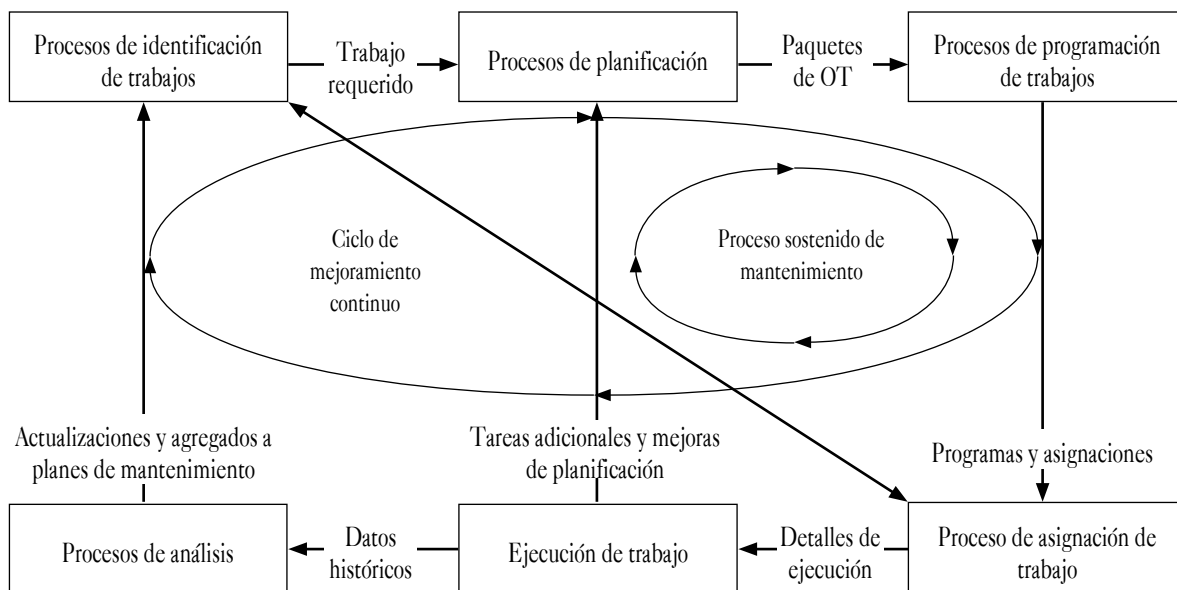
Procesos de identificación de trabajos

Trabajo requerido

Procesos de planificación

Paquetes de OT

Procesos de programación de trabajos

Ciclo de mejoramiento continuo

Proceso sostenido de mantenimiento

Actualizaciones y agregados a planes de mantenimiento

Tareas adicionales y mejoras de planificación

Programas y asignaciones

Procesos de análisis

Datos históricos

Ejecución de trabajo

Detalles de ejecución

Proceso de asignación de trabajo